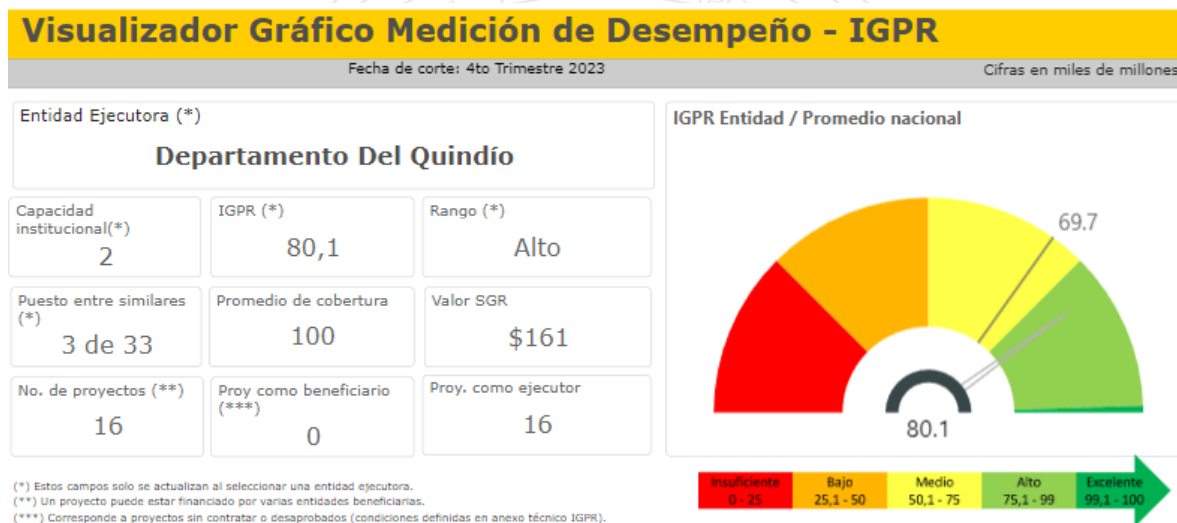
Visualizador Gráfico Medición de Desempeño - IGPR

Fecha de corte: 4to Trimestre 2023

Cifras en miles de millones

Entidad Ejecutora (*)

Departamento Del Quindío

Capacidad institucional(*)
2

IGPR (*)
80,1

Rango (*)
Alto

Puesto entre similares (*)
3 de 33

Promedio de cobertura
100

Valor SGR
$161

No. de proyectos (**)
16

Proy como beneficiario (***)
0

Proy. como ejecutor
16

IGPR Entidad / Promedio nacional

69.7

80.1

(*) Estos campos solo se actualizan al seleccionar una entidad ejecutora.
(**) Un proyecto puede estar financiado por varias entidades beneficiarias.
(***) Corresponde a proyectos sin contratar o desaprobados (condiciones definidas en anexo técnico IGPR).

| Insuficiente 0 - 25 | Bajo 25,1 - 50 | Medio 50,1 - 75 | Alto 75,1 - 99 | Excelente 99,1 - 100 |
|---|---|---|---|---|